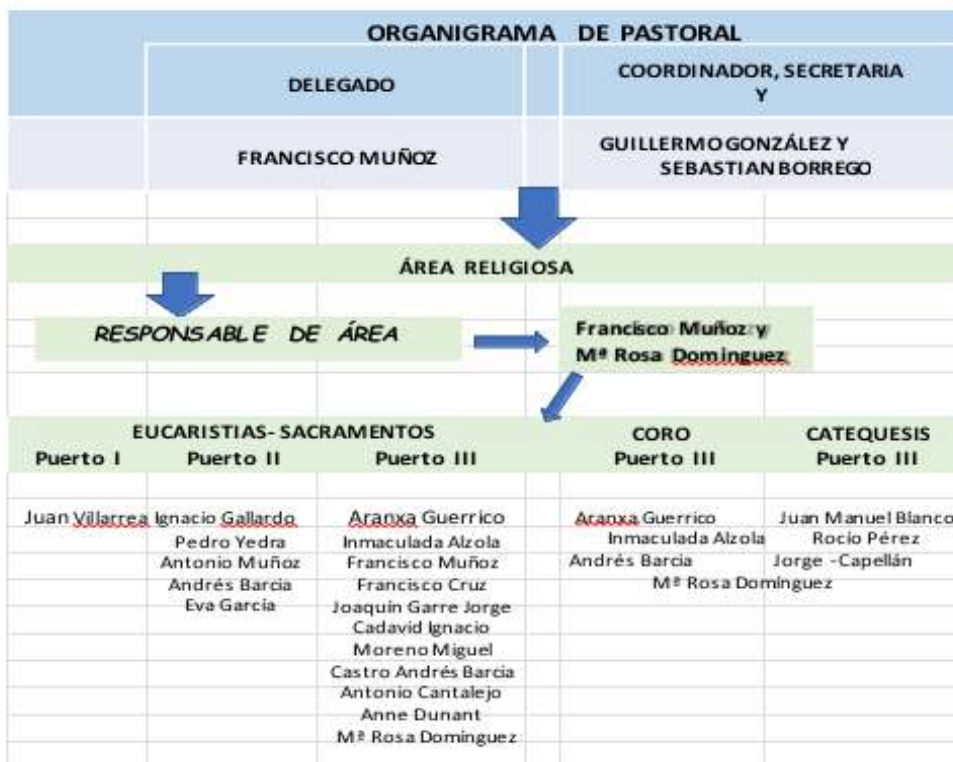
ORGANIGRAMA DE PASTORAL

DELEGADO

COORDINADOR, SECRETARIA Y

FRANCISCO MUÑOZ

GUILLERMO GONZÁLEZ Y SEBASTIAN BORREGO

ÁREA RELIGIOSA

RESPONSABLE DE ÁREA

Francisco Muñoz y Mª Rosa Dominguez

EUCARISTIAS- SACRAMENTOS

Puerto I

Juan Villarrea

Puerto II

Ignacio Gallardo
Pedro Yedra
Antonio Muñoz
Andrés Barcia
Eva García

Puerto III

Aranxa Guerrico
Inmaculada Alzola
Francisco Muñoz
Francisco Cruz
Joaquín Garre Jorge
Cadavid Ignacio
Moreno Miguel
Castro Andrés Barcia
Antonio Cantalejo
Anne Dunant
Mª Rosa Domínguez

CORO
Puerto III

Aranxa Guerrico
Inmaculada Alzola
Andrés Barcia
Mª Rosa Domínguez

CATEQUESIS
Puerto III

Juan Manuel Blanco
Rocío Pérez
Jorge -Capellán